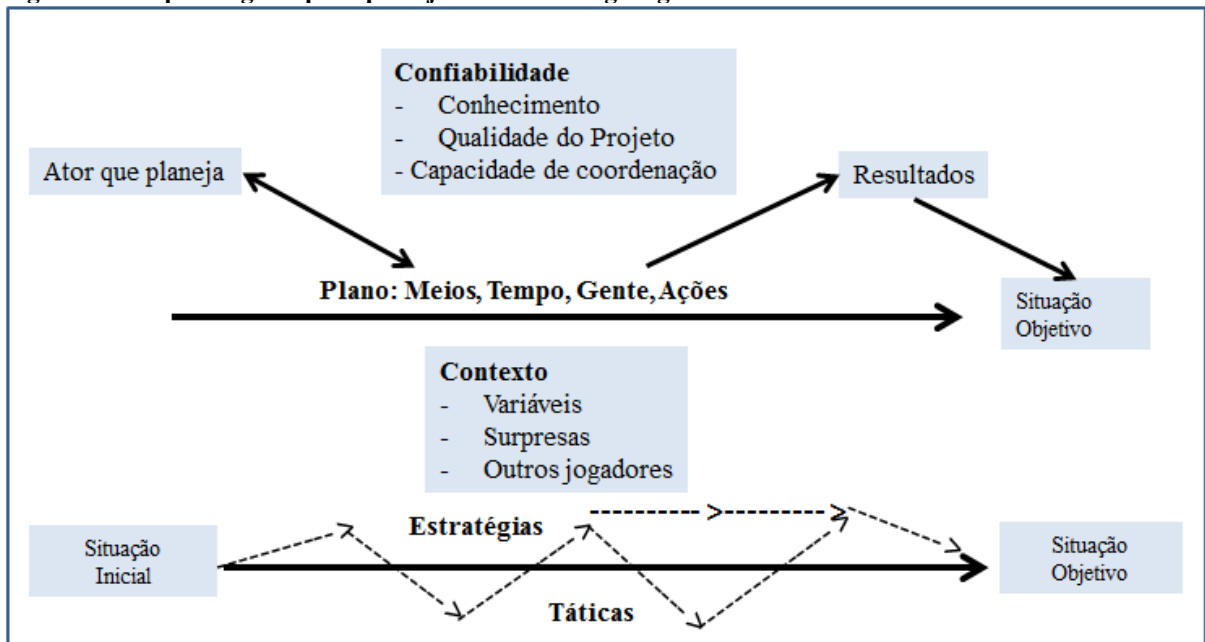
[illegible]

Confiabilidade
- Conhecimento
- Qualidade do Projeto
- Capacidade de coordenação

Ator que planeja

Resultados

Plano: Meios, Tempo, Gente, Ações

Situação Objetivo

Contexto
- Variáveis
- Surpresas
- Outros jogadores

Situação Inicial

Estratégias

Táticas

Situação Objetivo